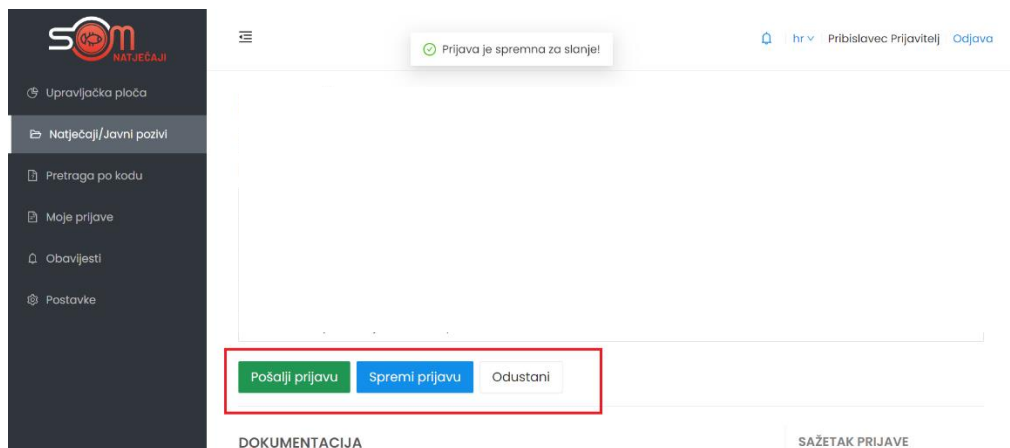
SOM NATJEČAJI

Upravljačka ploča
Natječaji/Javni pozivi
Pretraga po kodu
Moje prijave
Obavijesti
Postavke

Prijava je spremna za slanje!

hr Pribislavec Prijavitelj Odjava

Pošalji prijavu Spremi prijavu Odustani

DOKUMENTACIJA

SAŽETAK PRIJAVE